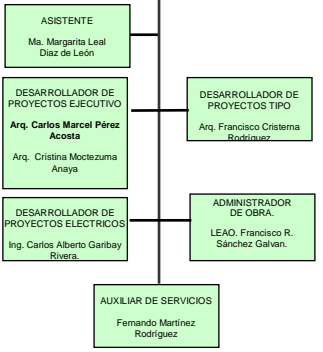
ASISTENTE

Ma. Margarita Leal Díaz de León

DESARROLLADOR DE PROYECTOS EJECUTIVO

Arq. Carlos Marcel Pérez Acosta

Arq. Cristina Moctezuma Anaya

DESARROLLADOR DE PROYECTOS TIPO

Arq. Francisco Cristerna Rodríguez

DESARROLLADOR DE PROYECTOS ELECTRICOS

Ing. Carlos Alberto Garibay Rivera.

ADMINISTRADOR DE OBRA.

LEAO. Francisco R. Sánchez Galvan.

AUXILIAR DE SERVICIOS

Fernando Martínez Rodríguez